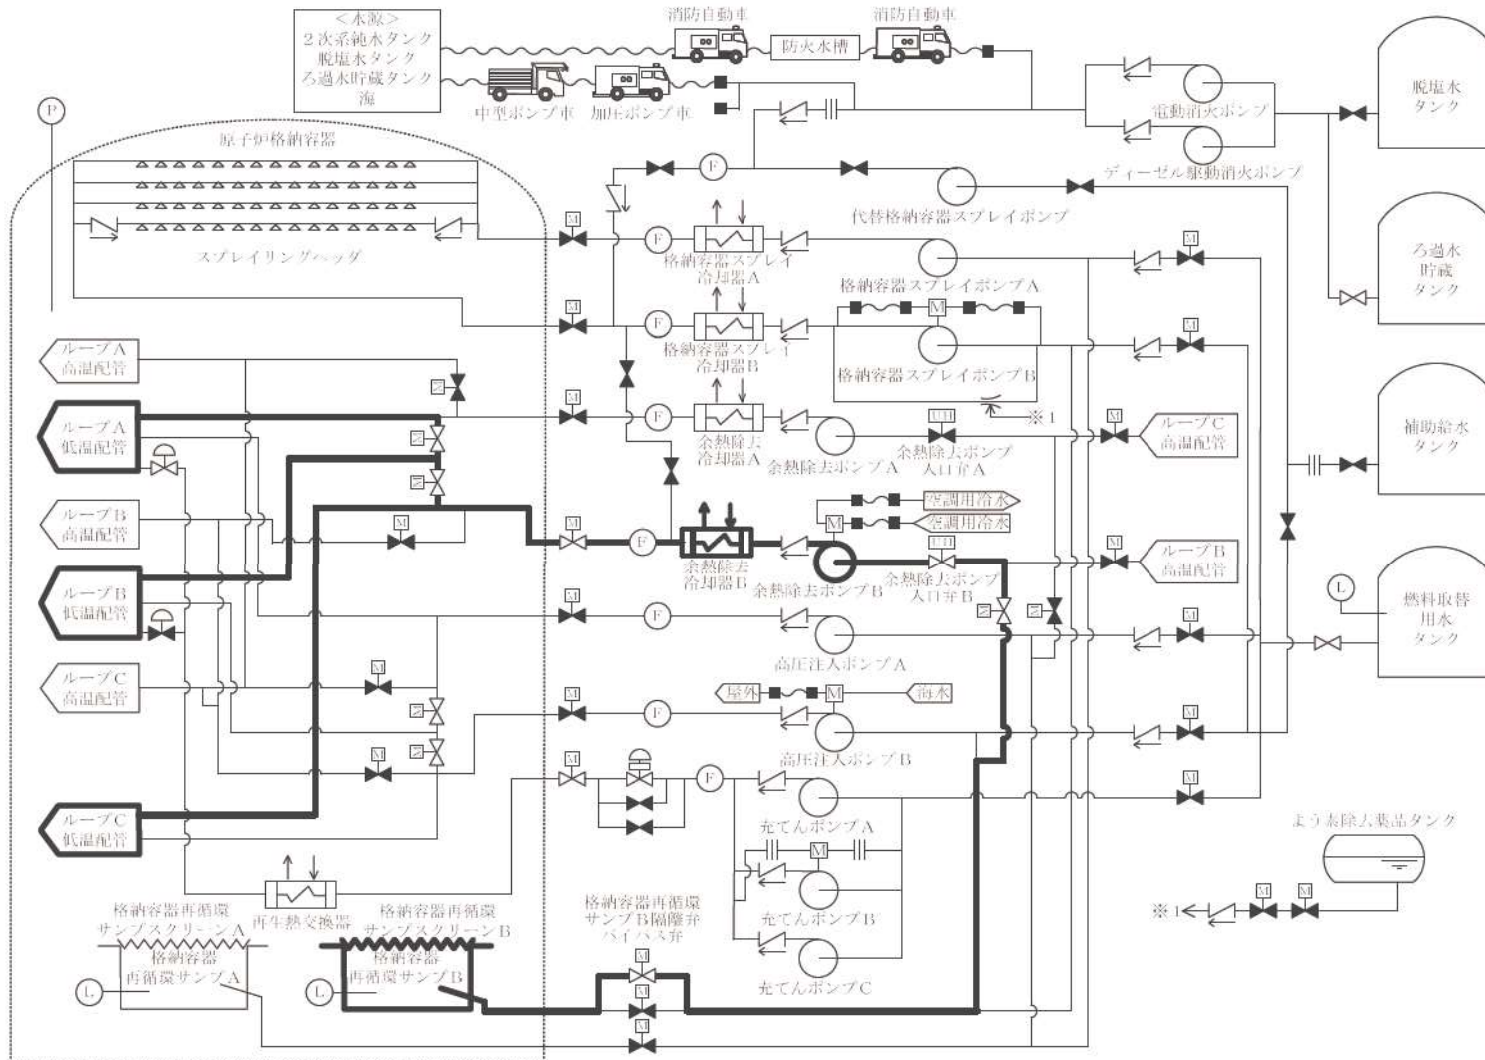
＜水源＞
２次系純水タンク
脱塩水タンク
ろ過水貯蔵タンク
海

消防自動車
防火水槽
消防自動車
中型ポンプ車
加圧ポンプ車
電動消火ポンプ
ディーゼル駆動消火ポンプ
脱塩水タンク
P
原子炉格納容器
スプレイリングヘッダ
F
代替格納容器スプレイポンプ
M
F
格納容器スプレイ冷却器A
格納容器スプレイポンプA
ろ過水貯蔵タンク
M
F
格納容器スプレイ冷却器B
格納容器スプレイポンプB
ループA高温配管
ループA低温配管
M
F
余熱除去冷却器A
余熱除去ポンプA
UD
余熱除去ポンプ入口弁A
※1
M
ループC高温配管
補助給水タンク
ループB高温配管
空調用冷水
空調用冷水
M
F
余熱除去冷却器B
余熱除去ポンプB
UD
余熱除去ポンプ入口弁B
M
ループB高温配管
ループB低温配管
M
F
高圧注入ポンプA
L
燃料取替用水タンク
ループC高温配管
M
屋外
M
海水
M
F
高圧注入ポンプB
M
M
M
F
充てんポンプA
M
充てんポンプB
充てんポンプC
ループC低温配管
再生熱交換器
格納容器再循環サンプスクリーンA
格納容器再循環サンプA
L
格納容器再循環サンプスクリーンB
格納容器再循環サンプB
L
格納容器再循環サンプB隔離弁バイパス弁
M
M
よう素除去薬品タンク
※1
M
M